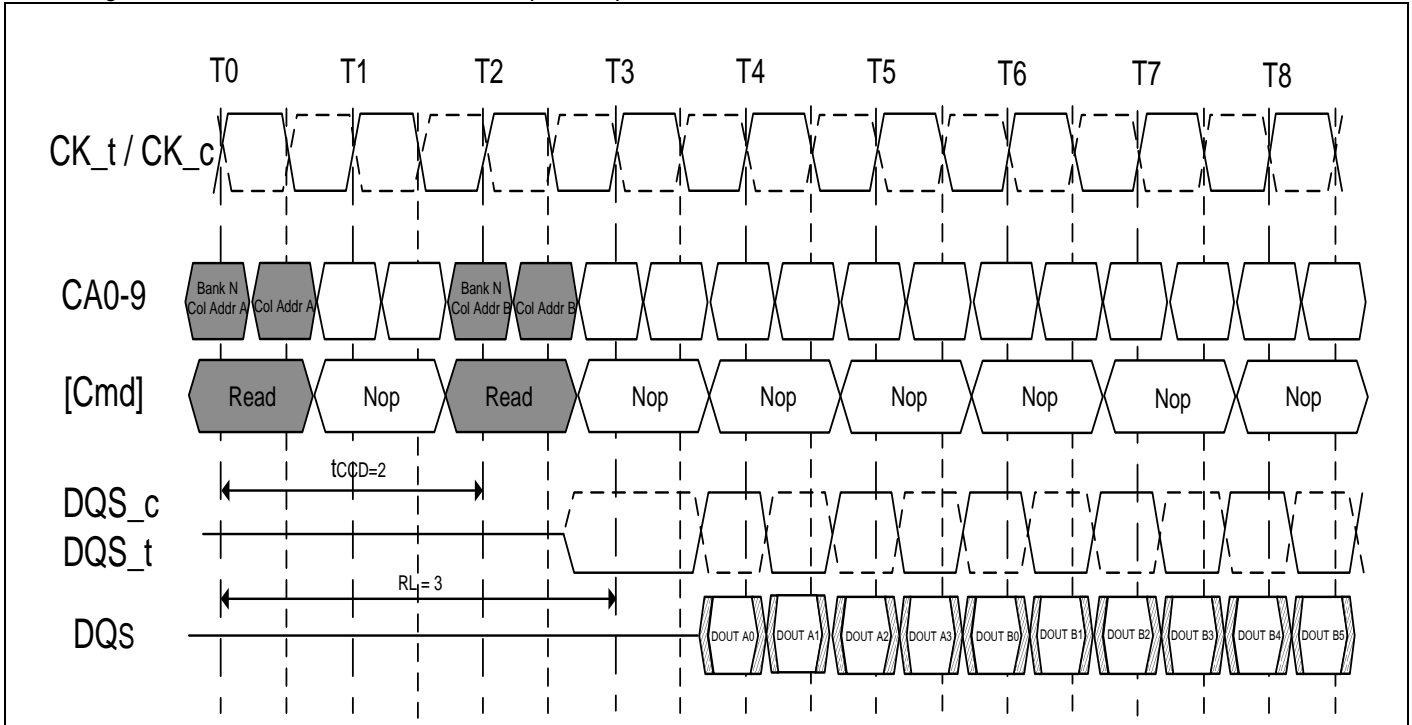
T0 T1 T2 T3 T4 T5 T6 T7 T8

CK_t / CK_c

CA0-9

Bank N Col Addr A

Col Addr A

Bank N Col Addr B

Col Addr B

[Cmd]

Read

Nop

Read

Nop

Nop

Nop

Nop

Nop

Nop

tCCD=2

DQS_c
DQS_t

RL = 3

DQs

DOUT A0

DOUT A1

DOUT A2

DOUT A3

DOUT B0

DOUT B1

DOUT B2

DOUT B3

DOUT B4

DOUT B5